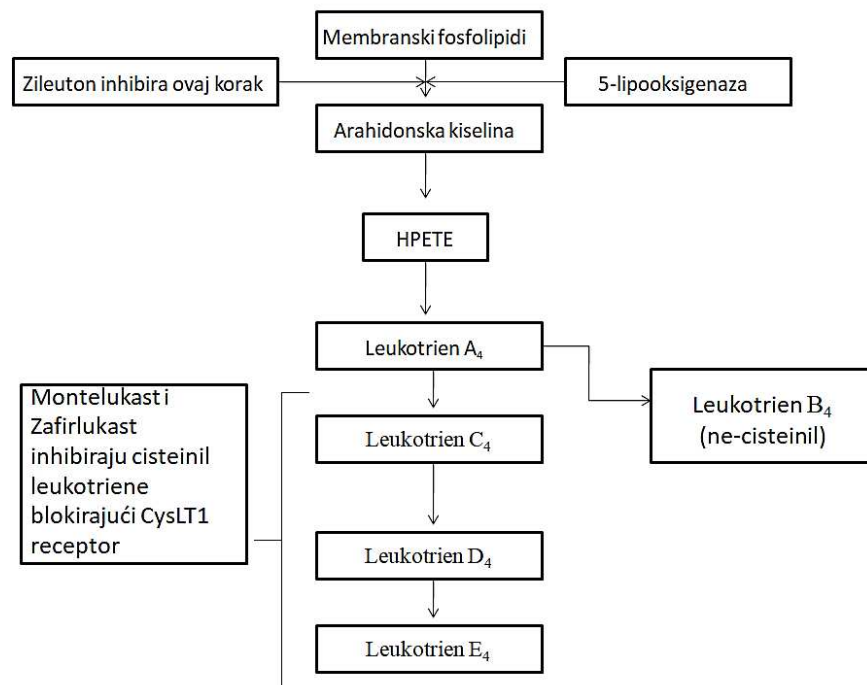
Membranski fosfolipidi

Zileuton inhibira ovaj korak

5-lipooksigenaza

Arahidonska kiselina

HPETE

Leukotrien $A_4$

Montelukast i Zafirlukast inhibiraju cisteinil leukotriene blokirajući CysLT1 receptor

Leukotrien $C_4$

Leukotrien $B_4$ (ne-cisteinil)

Leukotrien $D_4$

Leukotrien $E_4$